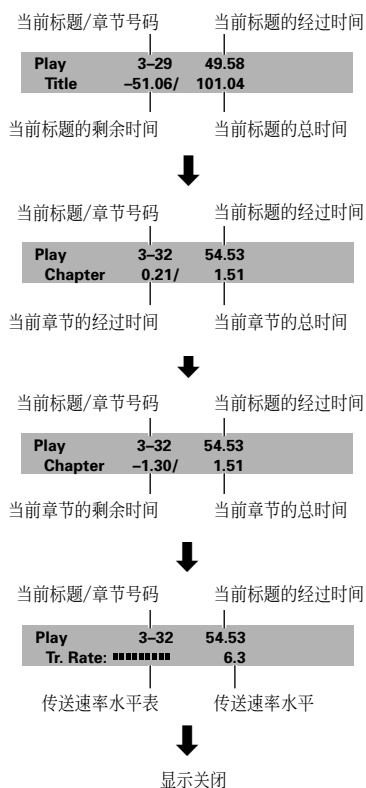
当前标题/章节号码 当前标题的经过时间

| Play | 3–29 | 49.58 |
|---|---|---|
| Title | –51.06/ | 101.04 |

当前标题的剩余时间 当前标题的总时间

当前标题/章节号码 当前标题的经过时间

| Play | 3–32 | 54.53 |
|---|---|---|
| Chapter | 0.21/ | 1.51 |

当前章节的经过时间 当前章节的总时间

当前标题/章节号码 当前标题的经过时间

| Play | 3–32 | 54.53 |
|---|---|---|
| Chapter | –1.30/ | 1.51 |

当前章节的剩余时间 当前章节的总时间

当前标题/章节号码 当前标题的经过时间

| Play | 3–32 | 54.53 |
|---|---|---|
| Tr. Rate: ■■■■■■■■ | | 6.3 |

传送速率水平表 传送速率水平

显示关闭